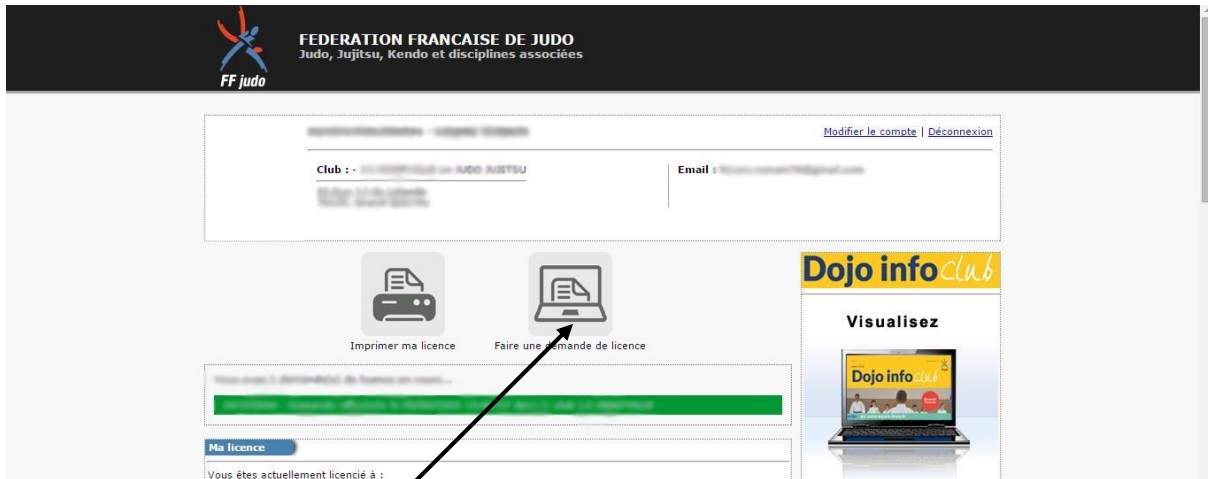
FF judo

FEDERATION FRANCAISE DE JUDO
Judo, Jujitsu, Kendo et disciplines associées

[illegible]

Modifier le compte | Déconnexion

Club : - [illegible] JUDO JUJITSU

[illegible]

Email : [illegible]

Imprimer ma licence

Faire une demande de licence

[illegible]

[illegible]

Ma licence

Vous êtes actuellement licencié à :

Dojo info club

Visualisez

Dojo info club